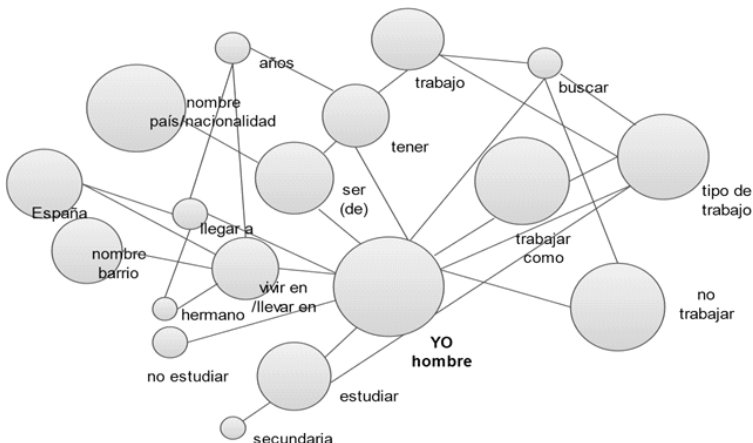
años

trabajo

buscar

nombre
país/nacionalidad

tener

ser
(de)

tipo de
trabajo

España

llegar a

nombre
barrio

trabajar
como

vivir en
/llevar en

no
trabajar

hermano

YO
hombre

no estudiar

estudiar

secundaria